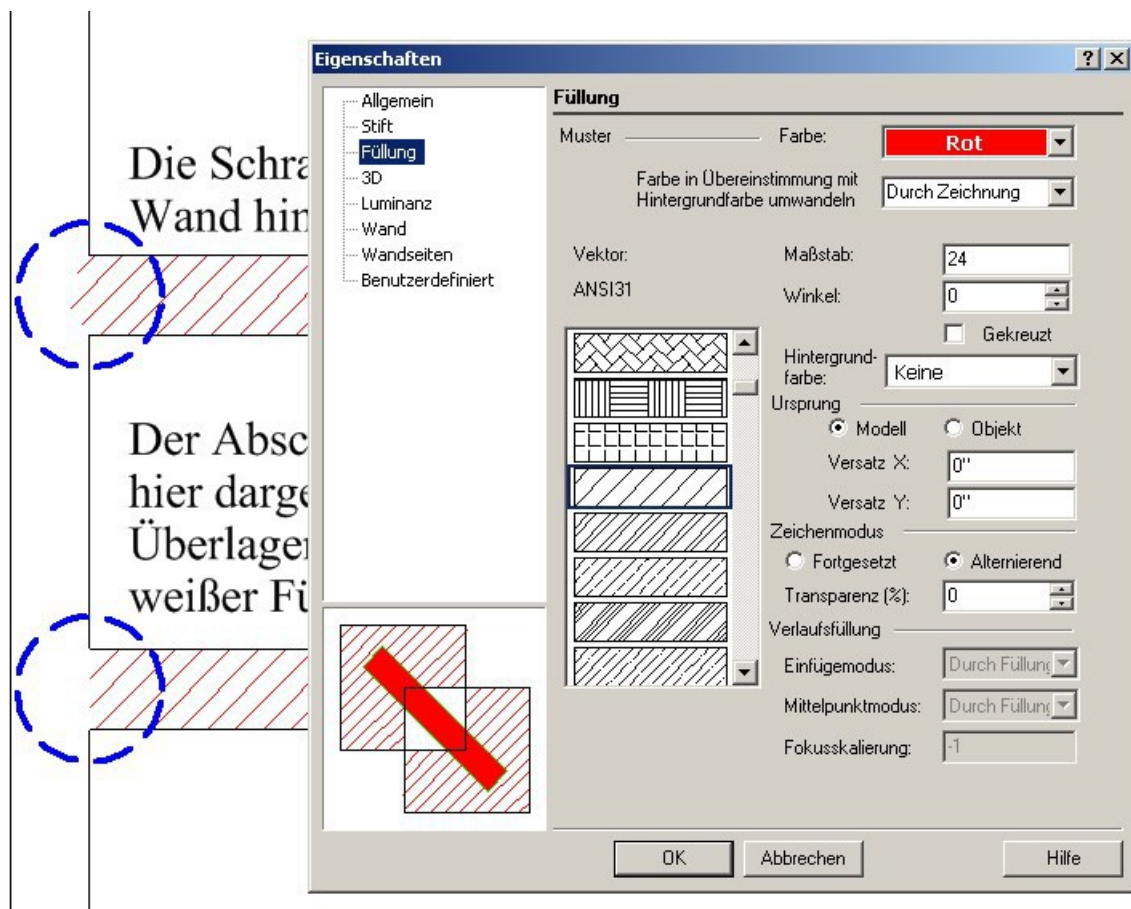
Die Schra
Wand hin

Der Absc
hier darge
Überlager
weißer Fü

Eigenschaften
? X

Allgemein
Stift
Füllung
3D
Luminanz
Wand
Wandseiten
Benutzerdefiniert

Füllung
Muster
Farbe:
Rot
Farbe in Übereinstimmung mit Hintergrundfarbe umwandeln
Durch Zeichnung
Vektor:
ANSI31
Maßstab:
24
Winkel:
0
Gekreuzt
Hintergrundfarbe:
Keine
Ursprung
Modell
Objekt
Versatz X:
0"
Versatz Y:
0"
Zeichenmodus
Fortgesetzt
Alternierend
Transparenz (%):
0
Verlaufsfüllung
Einfügemodus:
Durch Füllung
Mittelpunktmodus:
Durch Füllung
Fokusskalierung:
-1

OK
Abbrechen
Hilfe